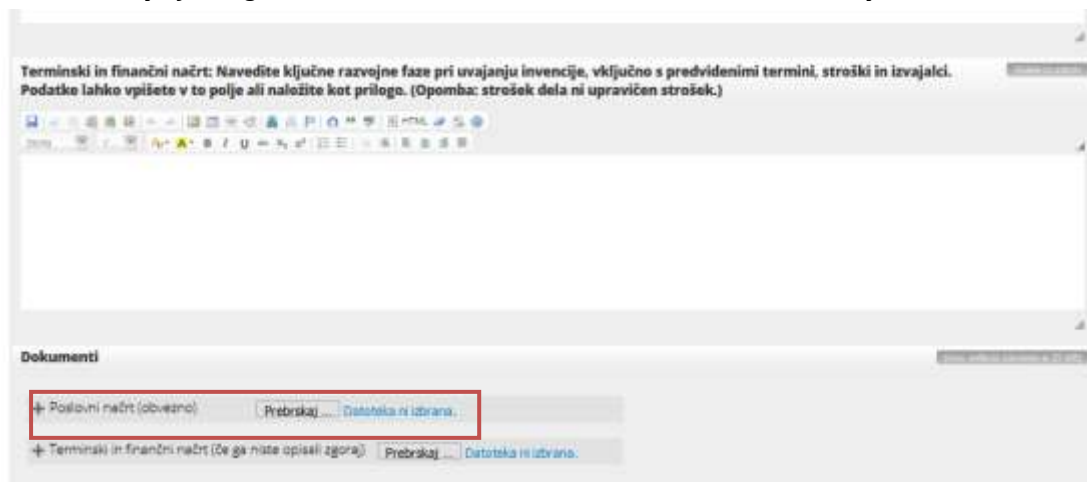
Terminski in finančni načrt: Navedite ključne razvojne faze pri uvajanju invencije, vključno s predvidenimi termini, stroški in izvajalci. Podatke lahko vpišete v to polje ali naložite kot prilogo. (Opomba: strošek dela ni upravičen strošek.)

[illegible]

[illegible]

Dokumenti

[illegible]

+ Poslovni načrt (obvezno) Prebrskaj ... Datoteka ni izbrana.

+ Terminski in finančni načrt (če ga niste opisali zgoraj) Prebrskaj ... Datoteka ni izbrana.